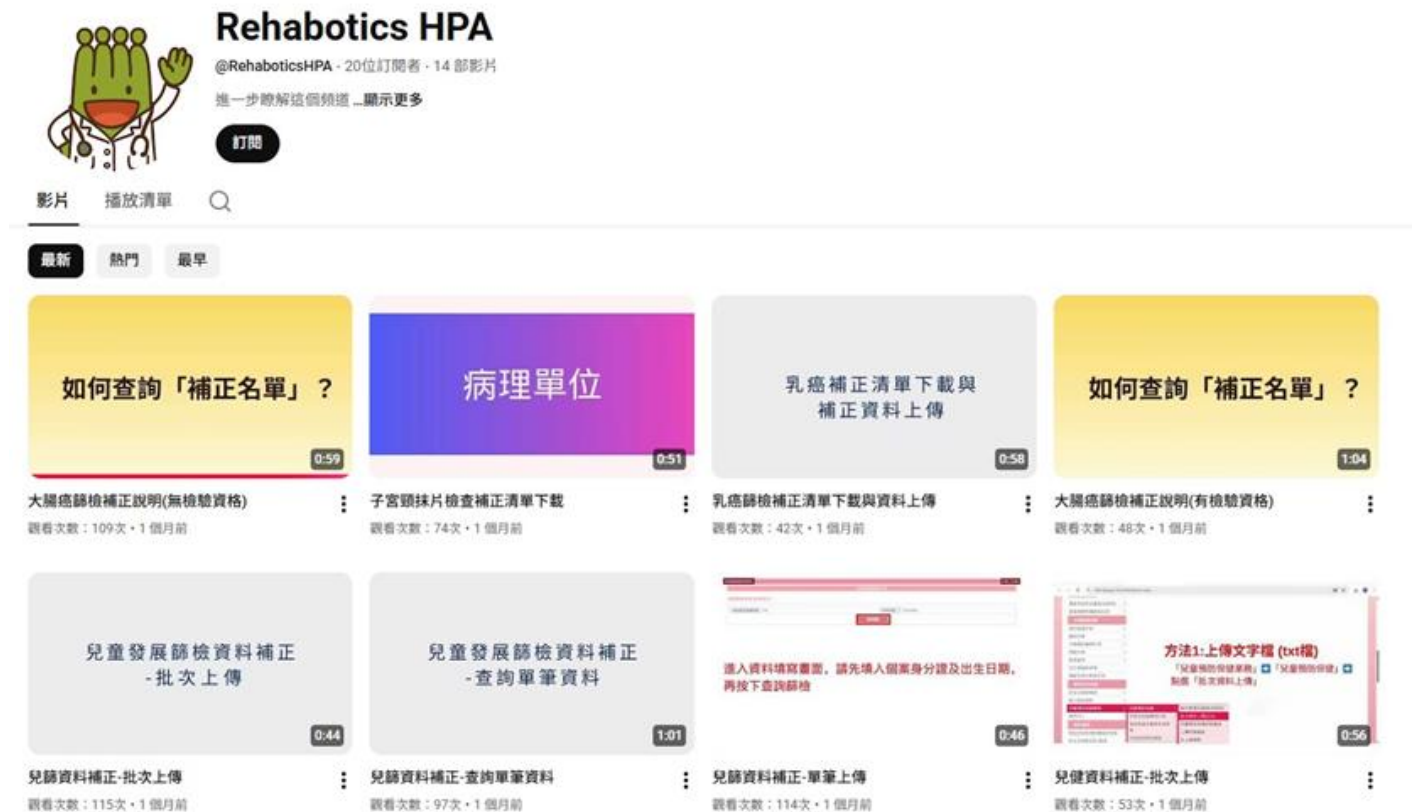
Rehabotics HPA

@RehaboticsHPA · 20位訂閱者 · 14 部影片

進一步瞭解這個頻道 ...顯示更多

訂閱

影片 播放清單

最新 熱門 最早

如何查詢「補正名單」？
0:59
大腸癌篩檢補正說明(無檢驗資格)
觀看次數：109次 · 1 個月前

病理單位
0:51
子宮頸抹片檢查補正清單下載
觀看次數：74次 · 1 個月前

乳癌補正清單下載與補正資料上傳
0:58
乳癌篩檢補正清單下載與資料上傳
觀看次數：42次 · 1 個月前

如何查詢「補正名單」？
1:04
大腸癌篩檢補正說明(有檢驗資格)
觀看次數：48次 · 1 個月前

兒童發展篩檢資料補正 -批次上傳
0:44
兒篩資料補正-批次上傳
觀看次數：115次 · 1 個月前

兒童發展篩檢資料補正 -查詢單筆資料
1:01
兒篩資料補正-查詢單筆資料
觀看次數：97次 · 1 個月前

進入資料填寫畫面，請先填入個案身分證及出生日期，再按下查詢篩檢
0:46
兒篩資料補正-單筆上傳
觀看次數：114次 · 1 個月前

方法1:上傳文字檔 (txt檔)
「兒童預防保健業務」「兒童預防保健」點選「批次資料上傳」
0:56
兒健資料補正-批次上傳
觀看次數：53次 · 1 個月前